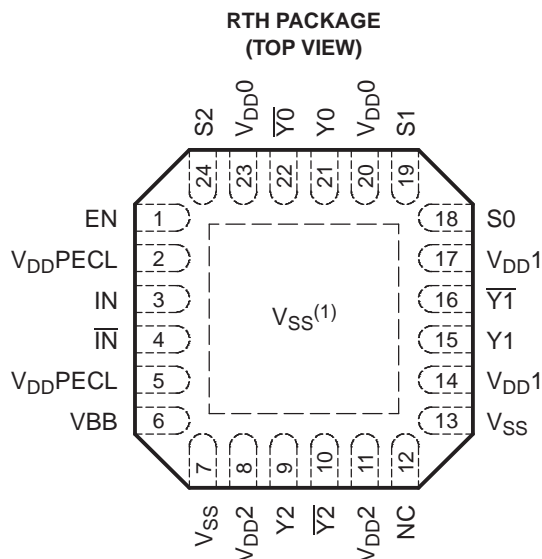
RTH PACKAGE
(TOP VIEW)

S2 $V_{DD}0$ $\overline{Y0}$ Y0 $V_{DD}0$ S1

24 23 22 21 20 19

EN 1
$V_{DD}$PECL 2
IN 3
$\overline{IN}$ 4
$V_{DD}$PECL 5
VBB 6

18 S0
17 $V_{DD}1$
16 $\overline{Y1}$
15 Y1
14 $V_{DD}1$
13 $V_{SS}$

$V_{SS}^{(1)}$

7 8 9 10 11 12

$V_{SS}$ $V_{DD}2$ Y2 $\overline{Y2}$ $V_{DD}2$ NC